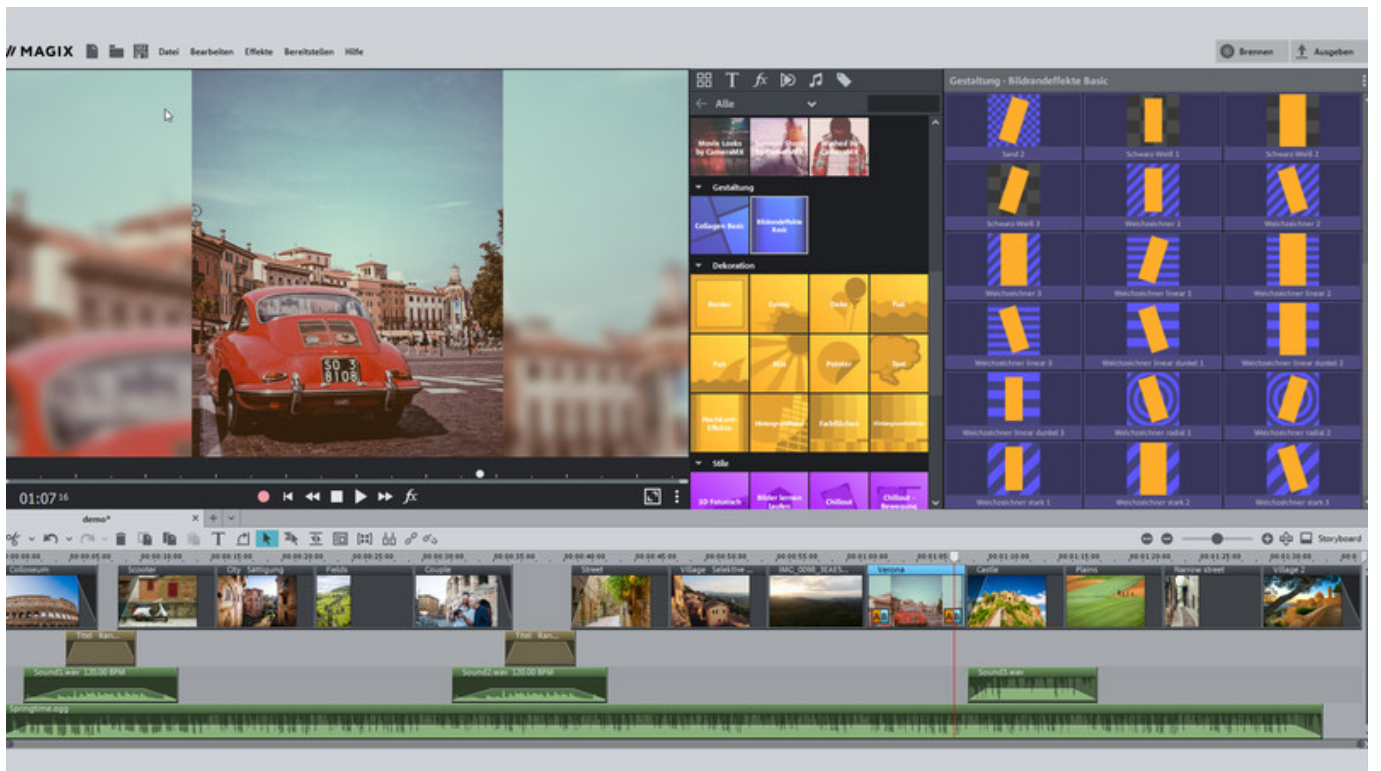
// MAGIX Datei Bearbeiten Effekte Bereitstellen Hilfe

Brennen Ausgeben

Alle

Movie Looks by CameraMX

Gestaltung

Collagen Basic

Bildrandeffekte Basic

Dekoration

Border

Comic

Deko

Fun

Fun

Mix

Painter

Text

Nachkunst-Effekte

Farbflächen

Stile

3D Fotostick

Bilder lernen laufen

Chillout

Chillout - Bewegung

Gestaltung - Bildrandeffekte Basic

Sand 2

Schwarz-Weiß 1

Schwarz-Weiß 2

Schwarz-Weiß 3

Weichzeichner 1

Weichzeichner 2

Weichzeichner 3

Weichzeichner linear 1

Weichzeichner linear 2

Weichzeichner linear 3

Weichzeichner linear dunkel 1

Weichzeichner linear dunkel 2

Weichzeichner linear dunkel 3

Weichzeichner radial 1

Weichzeichner radial 2

Weichzeichner stark 1

Weichzeichner stark 2

Weichzeichner stark 3

01:07 16

demo*

Storyboard

Colosseum

Scooter

City Sättigung

Fields

Couple

Street

Village Selektive

IMG_0098

Verona

Castle

Plains

Narrow street

Village 2

Titel

Titel

Sound1.wav 120.00 BPM

Sound2.wav 120.00 BPM

Sound3.wav

Springtime.ogg